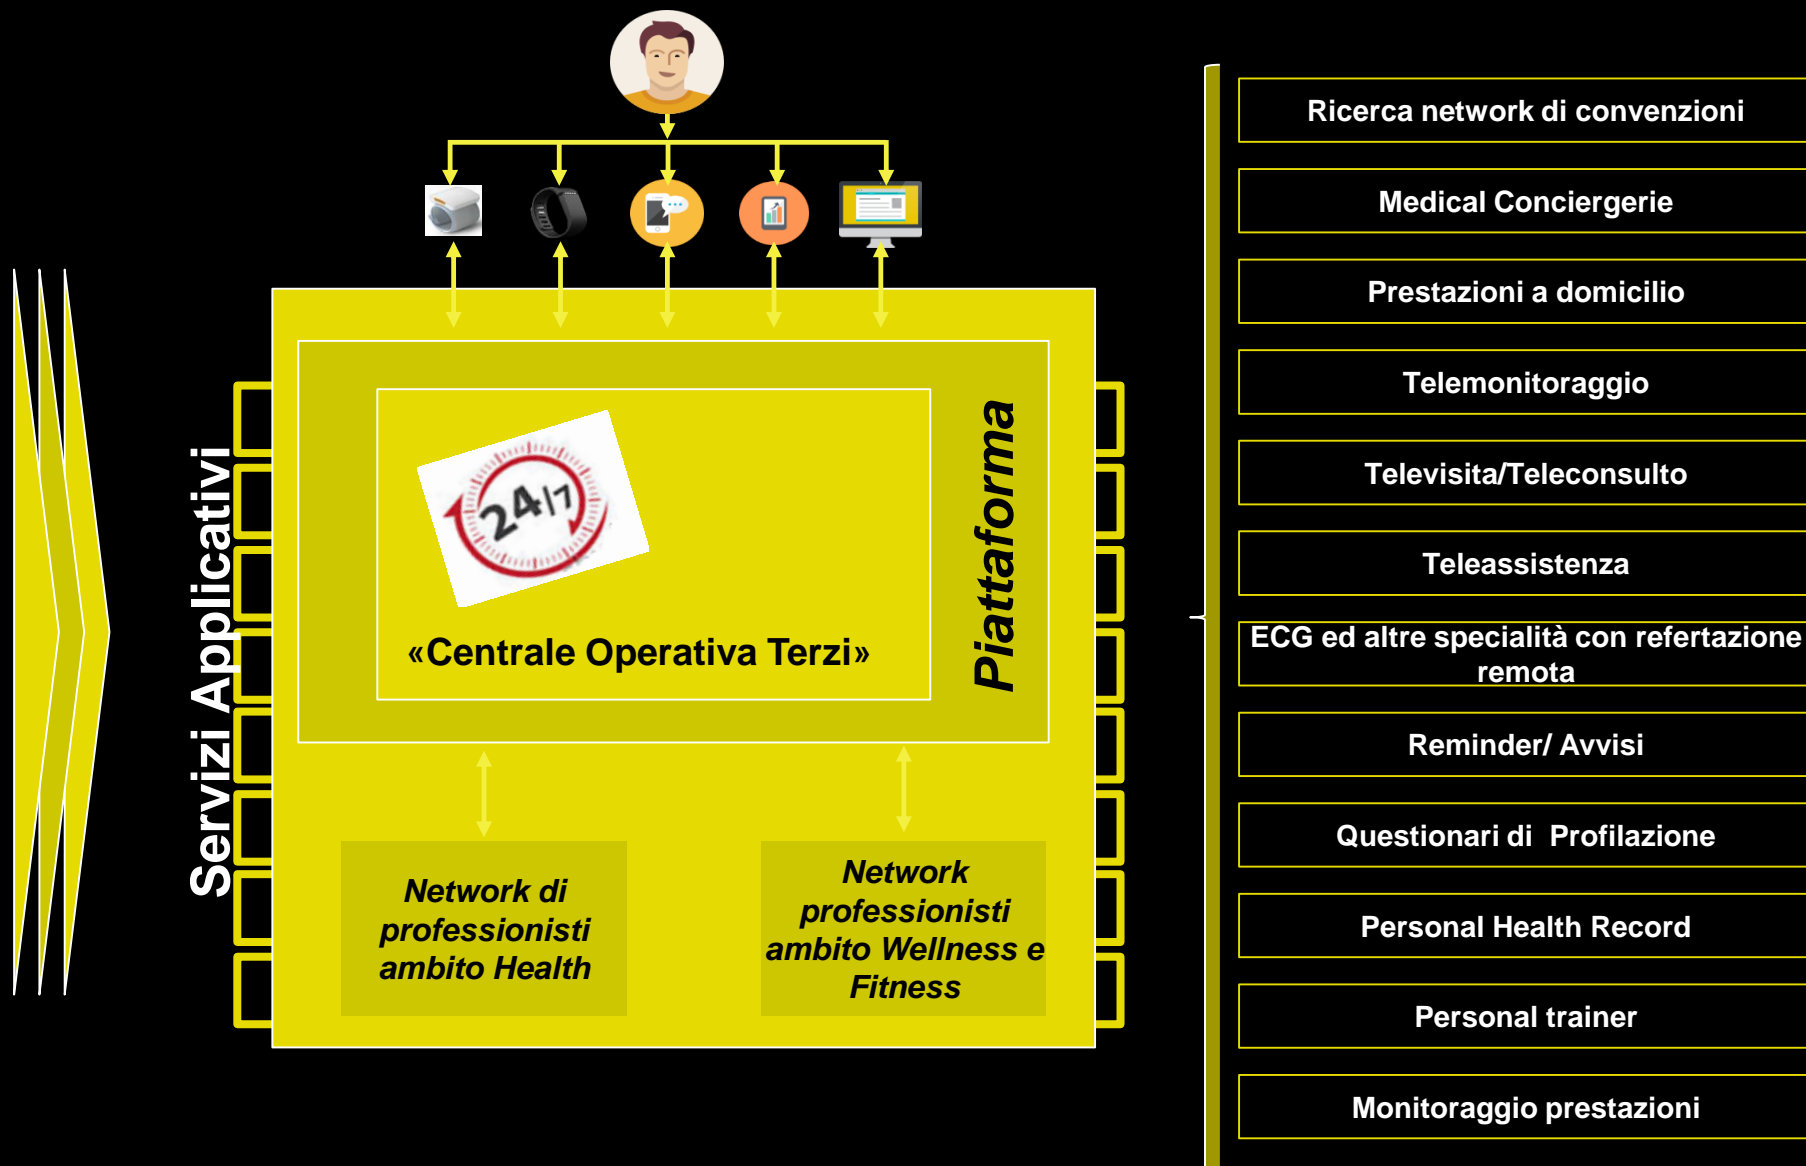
Servizi Applicativi

24/7

«Centrale Operativa Terzi»

Piattaforma

Network di professionisti ambito Health

Network professionisti ambito Wellness e Fitness

Ricerca network di convenzioni

Medical Conciergerie

Prestazioni a domicilio

Telemonitoraggio

Televisita/Teleconsulto

Teleassistenza

ECG ed altre specialità con refertazione remota

Reminder/ Avvisi

Questionari di Profilazione

Personal Health Record

Personal trainer

Monitoraggio prestazioni